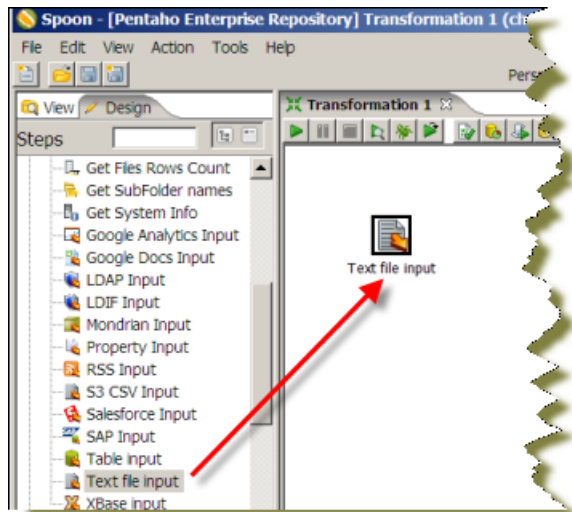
Spoon - [Pentaho Enterprise Repository] Transformation 1 (ch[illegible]

File Edit View Action Tools Help

Pers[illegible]

View Design

Steps

Get Files Rows Count
Get SubFolder names
Get System Info
Google Analytics Input
Google Docs Input
LDAP Input
LDIF Input
Mondrian Input
Property Input
RSS Input
S3 CSV Input
Salesforce Input
SAP Input
Table input
Text file input
XBase input

Transformation 1

Text file input